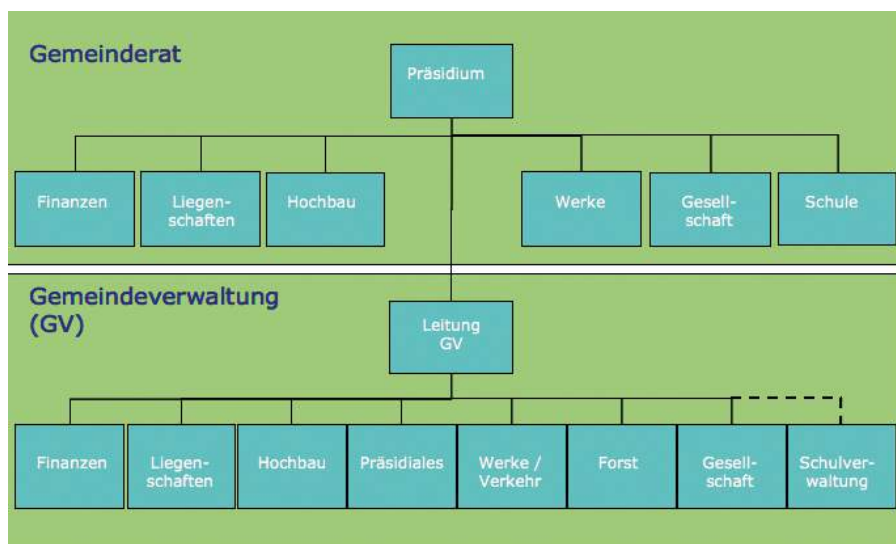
Gemeinderat

Präsidium

Finanzen

Liegenschaften

Hochbau

Werke

Gesellschaft

Schule

Gemeindeverwaltung (GV)

Leitung GV

Finanzen

Liegenschaften

Hochbau

Präsidiales

Werke / Verkehr

Forst

Gesellschaft

Schulverwaltung